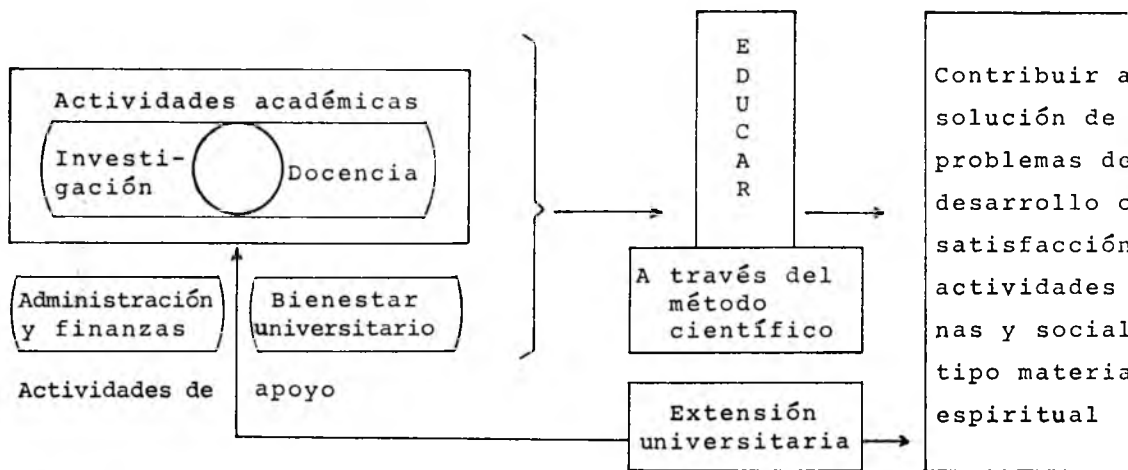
Actividades académicas

Investigación

Docencia

Administración y finanzas

Bienestar universitario

Actividades de apoyo

E
D
U
C
A
R

A través del método científico

Extensión universitaria

Contribuir a
solución de
problemas de
desarrollo c
satisfacción
actividades
nas y social
tipo materia
espiritual